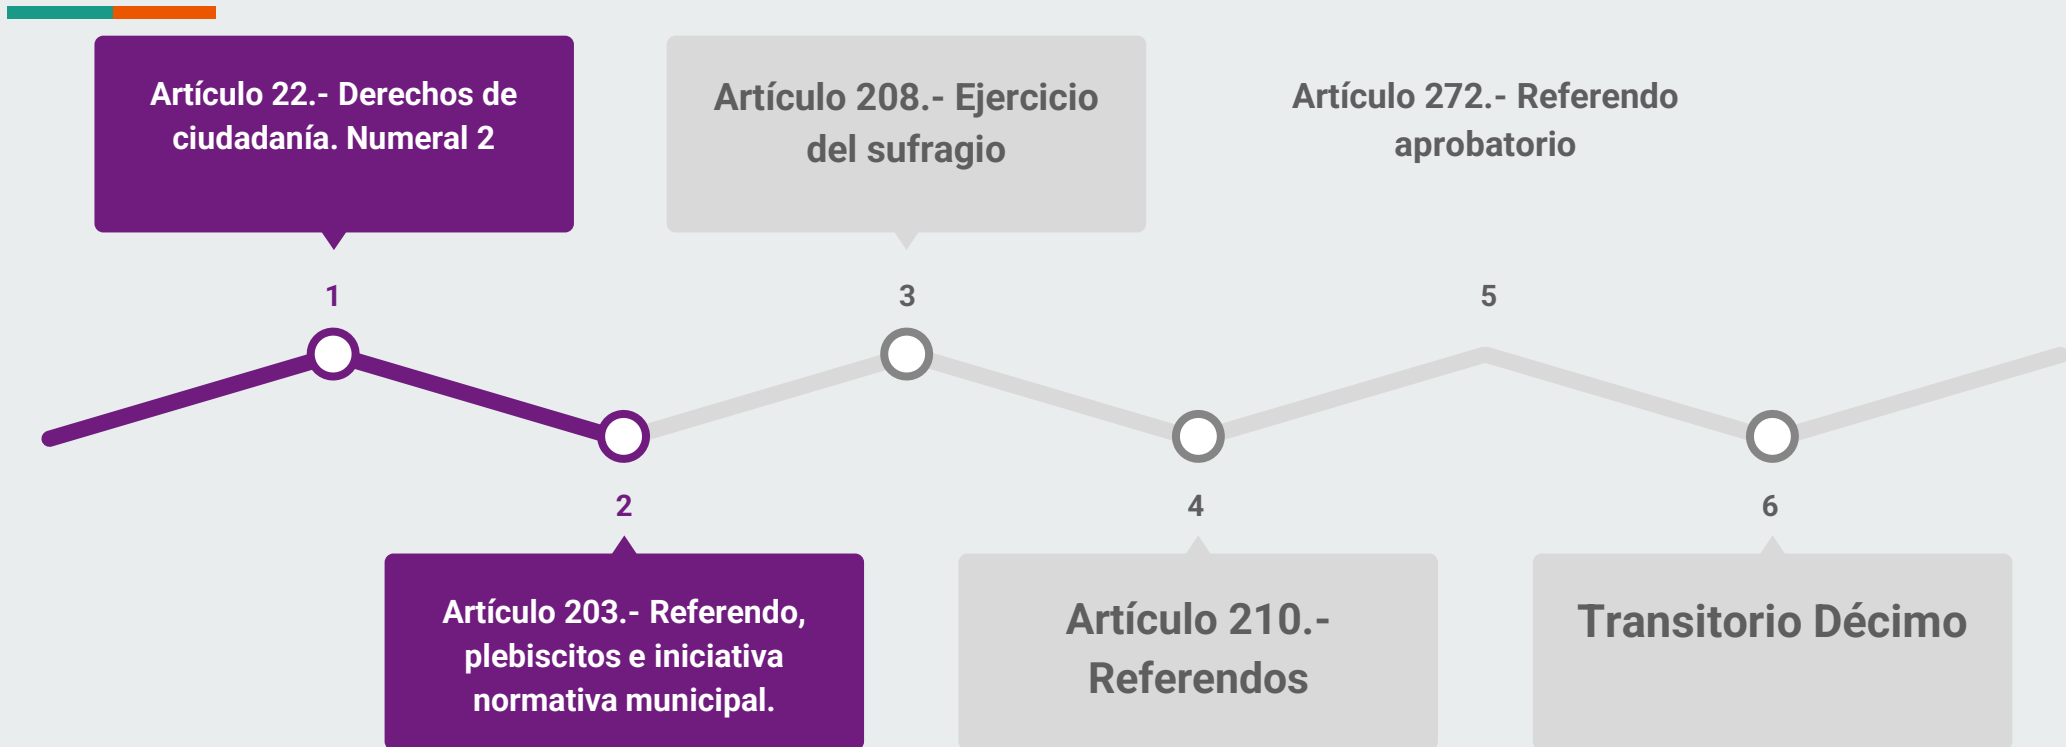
Artículo 22.- Derechos de ciudadanía. Numeral 2

Artículo 208.- Ejercicio del sufragio

Artículo 272.- Referendo aprobatorio

1

3

5

2

4

6

Artículo 203.- Referendo, plebiscitos e iniciativa normativa municipal.

Artículo 210.- Referendos

Transitorio Décimo